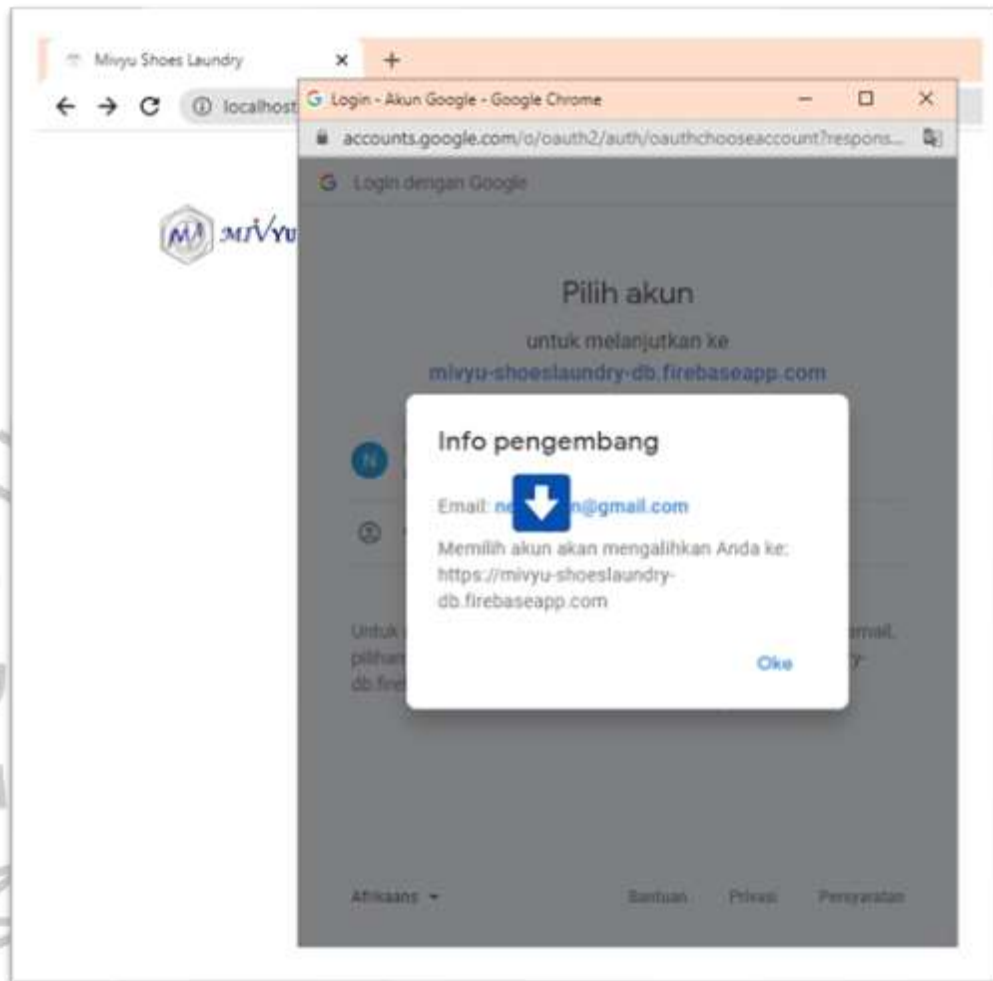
Mivyu Shoes Laundry
×
+
localhost
Login - Akun Google - Google Chrome
accounts.google.com/o/oauth2/auth/oauthchooseaccount?respons...
MIVYU
Login dengan Google

Pilih akun
untuk melanjutkan ke
mivyu-shoeslaundry-db.firebaseapp.com

N

Untuk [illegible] email, pilihan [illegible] db.fire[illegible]

Info pengembang

Email: ne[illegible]n@gmail.com

Memilih akun akan mengalihkan Anda ke: https://mivyu-shoeslaundry-db.firebaseapp.com

Oke

Afrikaans
Bantuan
Privasi
Persyaratan